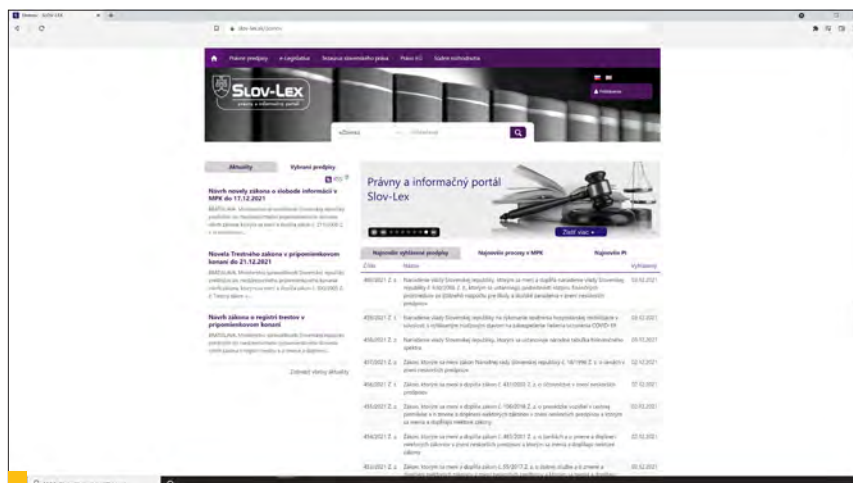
Úvod | Slov-Lex

slov-lex.sk/domov

Právne predpisy | e-Legislatíva | Stratégie slovenského práva | Pomoc ICT | Súdne rozhodnutia

SLOV-LEX
právny a informačný portál

Prihlásenie

«Zbierka

Aktuality | Vybrané predpisy

RSS

Návrh novely zákona o slobode informácií v MPK do 17.12.2021

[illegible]

Novela Trestného zákona v pripomienkovom konaní do 21.12.2021

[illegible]

Návrh zákona o registri trestov v pripomienkovom konaní

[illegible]

Zobraziť všetky aktuality

Právny a informačný portál Slov-Lex

Zistiť viac

Najnovšie vyhlásené predpisy | Najnovšie procesy v MPK | Najnovšie Pr

| Číslo | Názov | Vyhlásený |
|---|---|---|
| 460/2021 Z. z. | Nariadenie vlády Slovenskej republiky, ktorým sa mení a dopĺňa nariadenie vlády Slovenskej republiky č. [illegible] | 03.12.2021 |
| 459/2021 Z. z. | Nariadenie vlády Slovenskej republiky na riešenie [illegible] COVID-19 | 03.12.2021 |
| 458/2021 Z. z. | Nariadenie vlády Slovenskej republiky, ktorým sa ustanovuje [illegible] | 03.12.2021 |
| 457/2021 Z. z. | Zákon, ktorým sa mení zákon Národnej rady Slovenskej republiky č. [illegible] | 02.12.2021 |
| 456/2021 Z. z. | Zákon, ktorým sa mení a dopĺňa zákon č. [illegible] | 02.12.2021 |
| 455/2021 Z. z. | Zákon, ktorým sa mení a dopĺňa zákon č. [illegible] | 02.12.2021 |
| 454/2021 Z. z. | Zákon, ktorým sa mení a dopĺňa zákon č. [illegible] | 02.12.2021 |
| 453/2021 Z. z. | Zákon, ktorým sa mení a dopĺňa zákon č. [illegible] | 02.12.2021 |